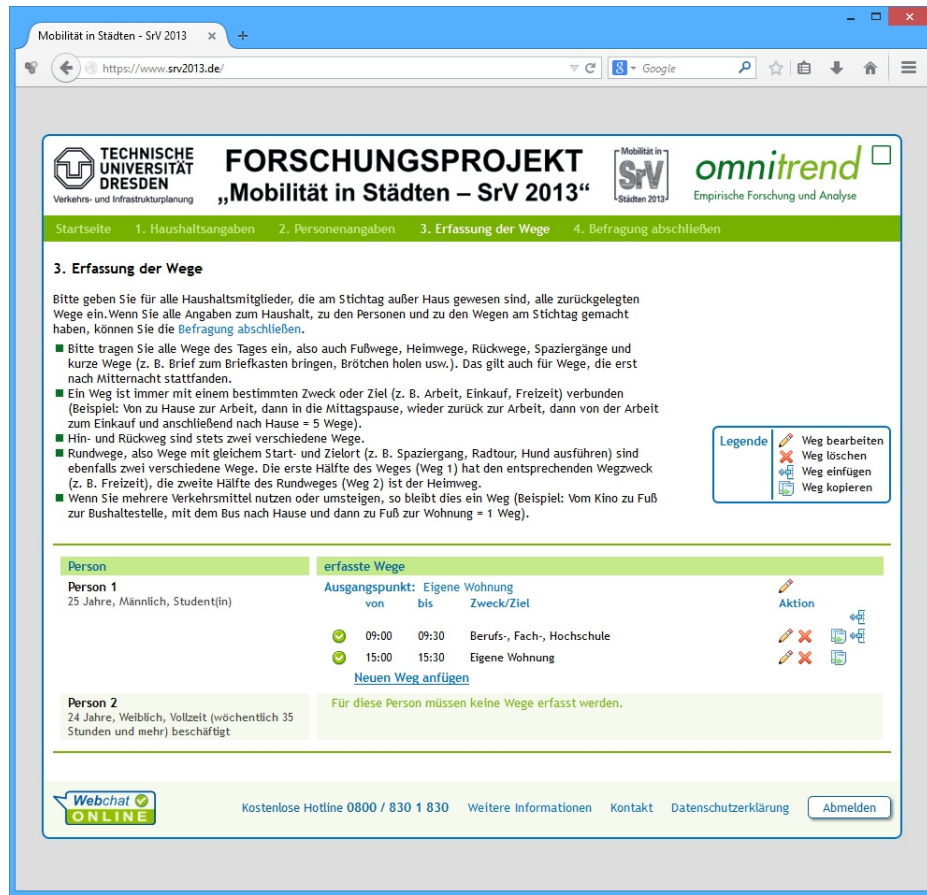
Mobilität in Städten - SrV 2013 ×
https://www.srv2013.de/
Google

TECHNISCHE UNIVERSITÄT DRESDEN
Verkehrs- und Infrastrukturplanung

FORSCHUNGSPROJEKT
„Mobilität in Städten – SrV 2013“

Mobilität in SrV Städten 2013

omnitrend
Empirische Forschung und Analyse

Startseite 1. Haushaltsangaben 2. Personenangaben 3. Erfassung der Wege 4. Befragung abschließen

3. Erfassung der Wege

Bitte geben Sie für alle Haushaltsmitglieder, die am Stichtag außer Haus gewesen sind, alle zurückgelegten Wege ein. Wenn Sie alle Angaben zum Haushalt, zu den Personen und zu den Wegen am Stichtag gemacht haben, können Sie die Befragung abschließen.

■ Bitte tragen Sie alle Wege des Tages ein, also auch Fußwege, Heimwege, Rückwege, Spaziergänge und kurze Wege (z. B. Brief zum Briefkasten bringen, Brötchen holen usw.). Das gilt auch für Wege, die erst nach Mitternacht stattfanden.
■ Ein Weg ist immer mit einem bestimmten Zweck oder Ziel (z. B. Arbeit, Einkauf, Freizeit) verbunden (Beispiel: Von zu Hause zur Arbeit, dann in die Mittagspause, wieder zurück zur Arbeit, dann von der Arbeit zum Einkauf und anschließend nach Hause = 5 Wege).
■ Hin- und Rückweg sind stets zwei verschiedene Wege.
■ Rundwege, also Wege mit gleichem Start- und Zielort (z. B. Spaziergang, Radtour, Hund ausführen) sind ebenfalls zwei verschiedene Wege. Die erste Hälfte des Weges (Weg 1) hat den entsprechenden Wegzweck (z. B. Freizeit), die zweite Hälfte des Rundweges (Weg 2) ist der Heimweg.
■ Wenn Sie mehrere Verkehrsmittel nutzen oder umsteigen, so bleibt dies ein Weg (Beispiel: Vom Kino zu Fuß zur Bushaltestelle, mit dem Bus nach Hause und dann zu Fuß zur Wohnung = 1 Weg).

Legende
Weg bearbeiten
Weg löschen
Weg einfügen
Weg kopieren

Person | erfasste Wege

Person 1
25 Jahre, Männlich, Student(in)

Ausgangspunkt: Eigene Wohnung
Aktion

| von | bis | Zweck/Ziel |
|---|---|---|
| 09:00 | 09:30 | Berufs-, Fach-, Hochschule |
| 15:00 | 15:30 | Eigene Wohnung |

Neuen Weg anfügen

Person 2
24 Jahre, Weiblich, Vollzeit (wöchentlich 35 Stunden und mehr) beschäftigt

Für diese Person müssen keine Wege erfasst werden.

Webchat ONLINE
Kostenlose Hotline 0800 / 830 1 830 Weitere Informationen Kontakt Datenschutzerklärung Abmelden